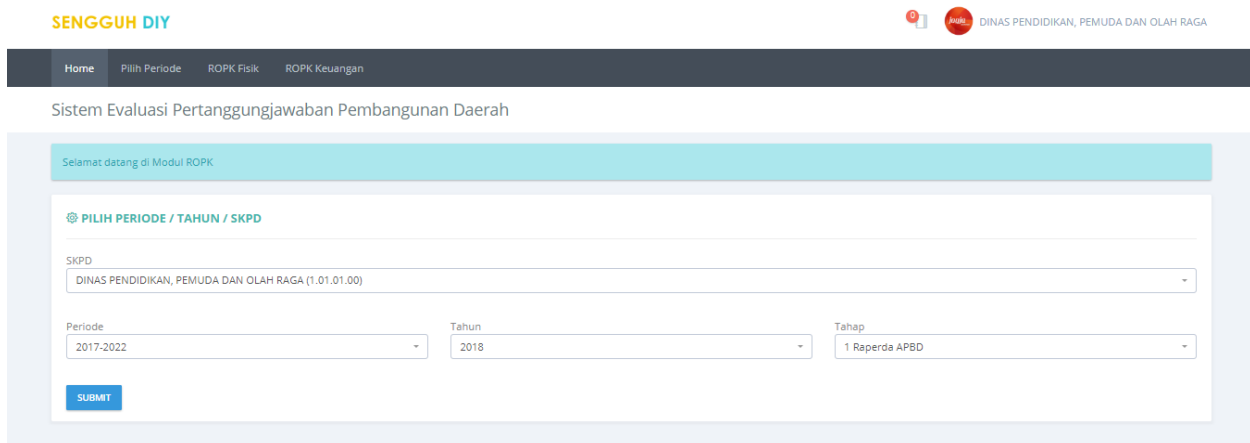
SENGGUH DIY

0

DINAS PENDIDIKAN, PEMUDA DAN OLAH RAGA

Home Pilih Periode ROPK Fisik ROPK Keuangan

Sistem Evaluasi Pertanggungjawaban Pembangunan Daerah

Selamat datang di Modul ROPK

PILIH PERIODE / TAHUN / SKPD

SKPD

DINAS PENDIDIKAN, PEMUDA DAN OLAH RAGA (1.01.01.00)

Periode

2017-2022

Tahun

2018

Tahap

1 Raperda APBD

SUBMIT